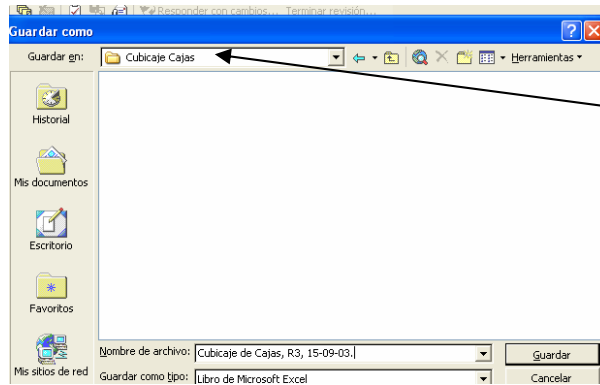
Responder con cambios... Terminar revisión...

Guardar como

Guardar en: Cubicaje Cajas

Herramientas

Historial

Mis documentos

Escritorio

Favoritos

Mis sitios de red

Nombre de archivo: Cubicaje de Cajas, R3, 15-09-03.

Guardar como tipo: Libro de Microsoft Excel

Guardar

Cancelar